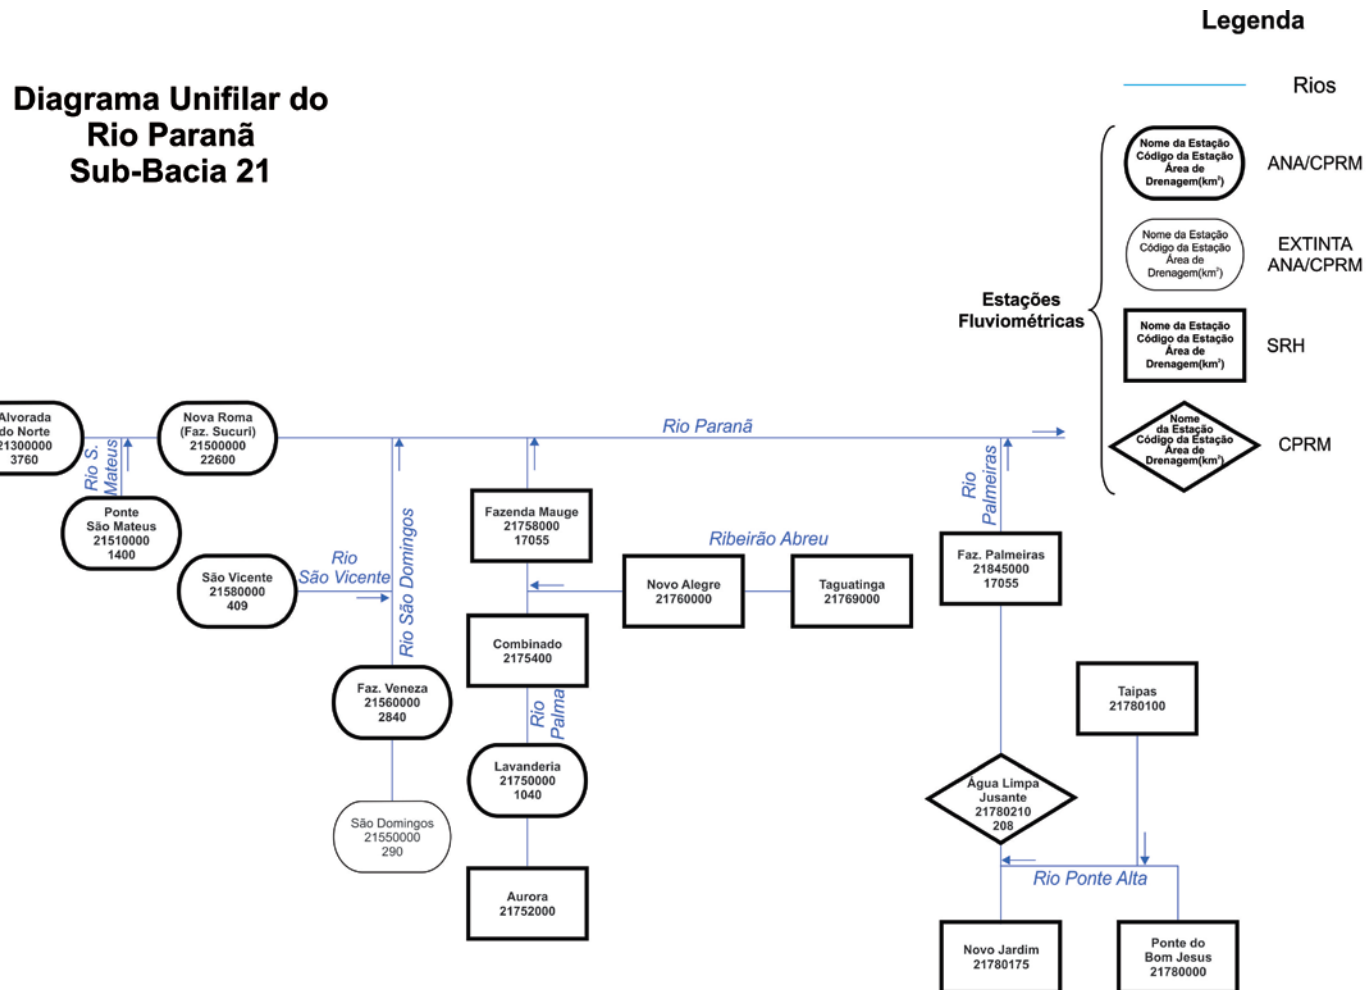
Legenda

Diagrama Unifilar do Rio Paranã Sub-Bacia 21

Rios

Estações Fluviométricas

Nome da Estação Código da Estação Área de Drenagem(km²) ANA/CPRM

Nome da Estação Código da Estação Área de Drenagem(km²) EXTINTA ANA/CPRM

Nome da Estação Código da Estação Área de Drenagem(km²) SRH

Nome da Estação Código da Estação Área de Drenagem(km²) CPRM

Alvorada do Norte 21300000 3760

Nova Roma (Faz. Sucuri) 21500000 22600

Rio Paranã

Rio S. Mateus

Ponte São Mateus 21510000 1400

São Vicente 21580000 409

Rio São Vicente

Rio São Domingos

Fazenda Mauge 21758000 17055

Ribeirão Abreu

Novo Alegre 21760000

Taguatinga 21769000

Rio Palmeiras

Faz. Palmeiras 21845000 17055

Combinado 2175400

Rio Palma

Faz. Veneza 21560000 2840

Lavanderia 21750000 1040

São Domingos 21550000 290

Aurora 21752000

Taipas 21780100

Água Limpa Jusante 21780210 208

Rio Ponte Alta

Novo Jardim 21780175

Ponte do Bom Jesus 21780000